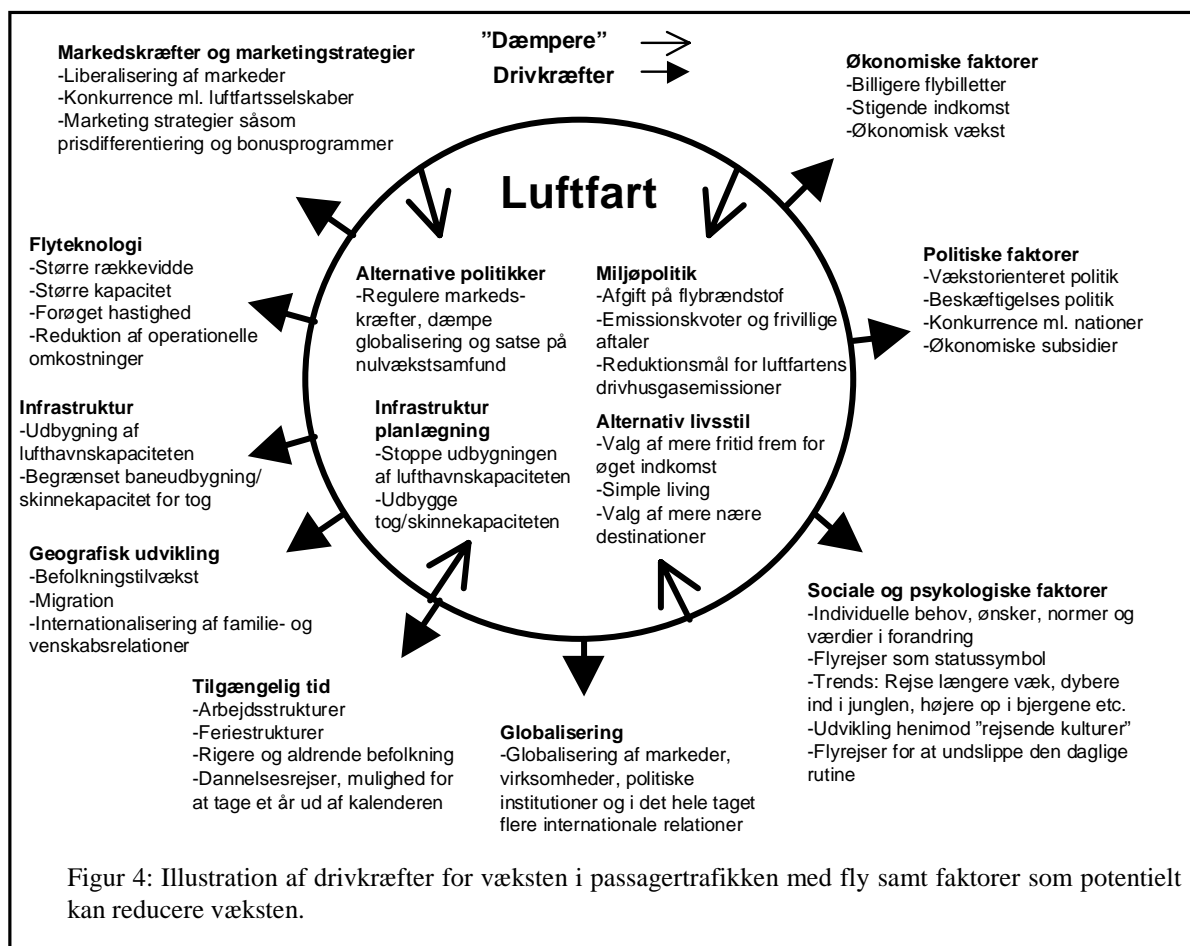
Markedskræfter og marketingstrategier
-Liberalisering af markeder
-Konkurrence ml. luftfartsselskaber
-Marketing strategier såsom prisdifferentiering og bonusprogrammer

”Dæmpere”
Drivkræfter

Økonomiske faktorer
-Billigere flybilletter
-Stigende indkomst
-Økonomisk vækst

Luftfart

Flyteknologi
-Større rækkevidde
-Større kapacitet
-Forøget hastighed
-Reduktion af operationelle omkostninger

Alternative politikker
-Regulere markedskræfter, dæmpe globalisering og satse på nulvækstsamfund

Miljøpolitik
-Afgift på flybrændstof
-Emissionskvoter og frivillige aftaler
-Reduktionsmål for luftfartens drivhusgasemissioner

Politiske faktorer
-Vækstorienteret politik
-Beskæftigelses politik
-Konkurrence ml. nationer
-Økonomiske subsidier

Infrastruktur
-Udbygning af lufthavnskapaciteten
-Begrænset baneudbygning/ skinnekapacitet for tog

Infrastruktur planlægning
-Stoppe udbygningen af lufthavnskapaciteten
-Udbygge tog/skinnekapaciteten

Alternativ livsstil
-Valg af mere fritid frem for øget indkomst
-Simple living
-Valg af mere nære destinationer

Geografisk udvikling
-Befolkningstilvækst
-Migration
-Internationalisering af familie- og venskabsrelationer

Sociale og psykologiske faktorer
-Individuelle behov, ønsker, normer og værdier i forandring
-Flyrejser som statussymbol
-Trends: Rejse længere væk, dybere ind i junglen, højere op i bjergene etc.
-Udvikling henimod ”rejsende kulturer”
-Flyrejser for at undslippe den daglige rutine

Tilgængelig tid
-Arbejdsstrukturer
-Feriestrukturer
-Rigere og aldrende befolkning
-Dannelsesrejser, mulighed for at tage et år ud af kalenderen

Globalisering
-Globalisering af markeder, virksomheder, politiske institutioner og i det hele taget flere internationale relationer

Figur 4: Illustration af drivkræfter for væksten i passagertrafikken med fly samt faktorer som potentielt kan reducere væksten.